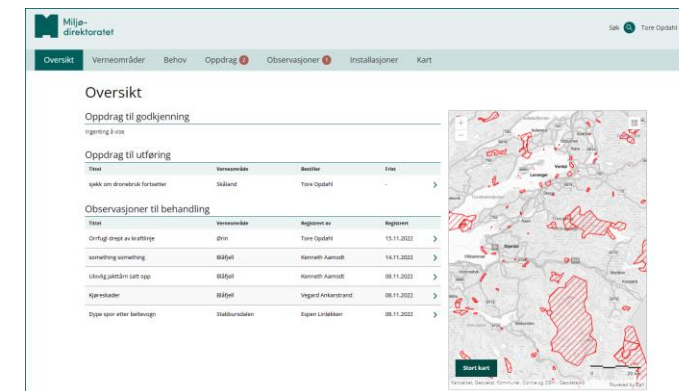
Miljø-
direktoratet

Søk Tore Opdahl

Oversikt Verneområder Behov Oppdrag 2 Observasjoner 1 Installasjoner Kart

Oversikt

Oppdrag til godkjenning

Ingenting å vise

Oppdrag til utføring

| Tittel | Verneområde | Bestiller | Frist |
|---|---|---|---|
| sjekk om dronebruk fortsetter | Skåland | Tore Opdahl | - |

Observasjoner til behandling

| Tittel | Verneområde | Registrert av | Registrert |
|---|---|---|---|
| Orrfugl drept av kraftlinje | Ørin | Tore Opdahl | 15.11.2022 |
| something something | Blåfjell | Kenneth Aamodt | 14.11.2022 |
| Ulovlig jakttårn satt opp | Blåfjell | Kenneth Aamodt | 08.11.2022 |
| Kjøreskader | Blåfjell | Vegard Ankarstrand | 08.11.2022 |
| Dype spor etter beltevogn | Stabbursdalen | Espen Linløkken | 08.11.2022 |

Verdal

Stort kart

Kartverket, Geovekst, Kommuner, OpenMap, Geodata AS

Powered by Esri